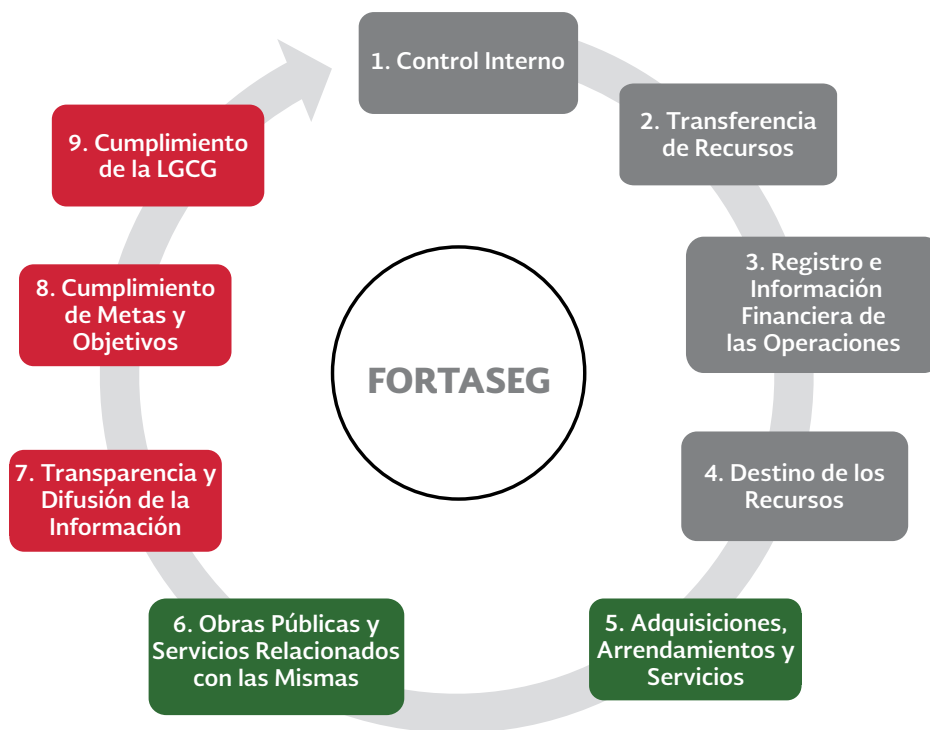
FORTASEG

1. Control Interno

2. Transferencia de Recursos

3. Registro e Información Financiera de las Operaciones

4. Destino de los Recursos

5. Adquisiciones, Arrendamientos y Servicios

6. Obras Públicas y Servicios Relacionados con las Mismas

7. Transparencia y Difusión de la Información

8. Cumplimiento de Metas y Objetivos

9. Cumplimiento de la LGCG